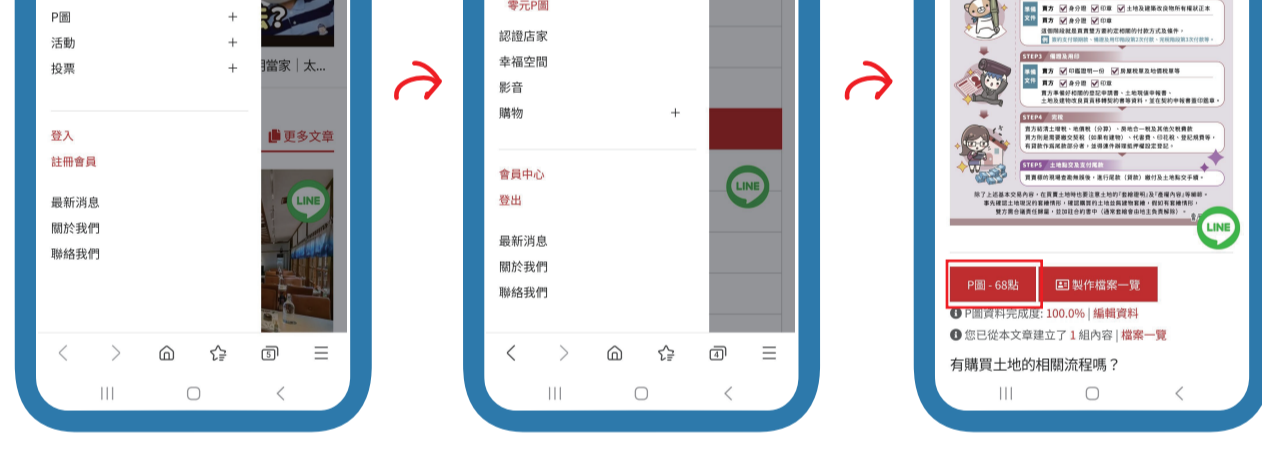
P圖 +
活動 +
投票 +

登入
註冊會員

最新消息
關於我們
聯絡我們

當家｜太...
更多文章
LINE

5

零元P圖
認證店家
幸福空間
影音
購物 +

會員中心
登出

最新消息
關於我們
聯絡我們

LINE

4

STEP3
STEP4
STEP5

LINE

P圖 - 68點
製作檔案一覽
P圖資料完成度: 100.0% | 編輯資料
您已從本文章建立了 1 組內容 | 檔案一覽
有購買土地的相關流程嗎？